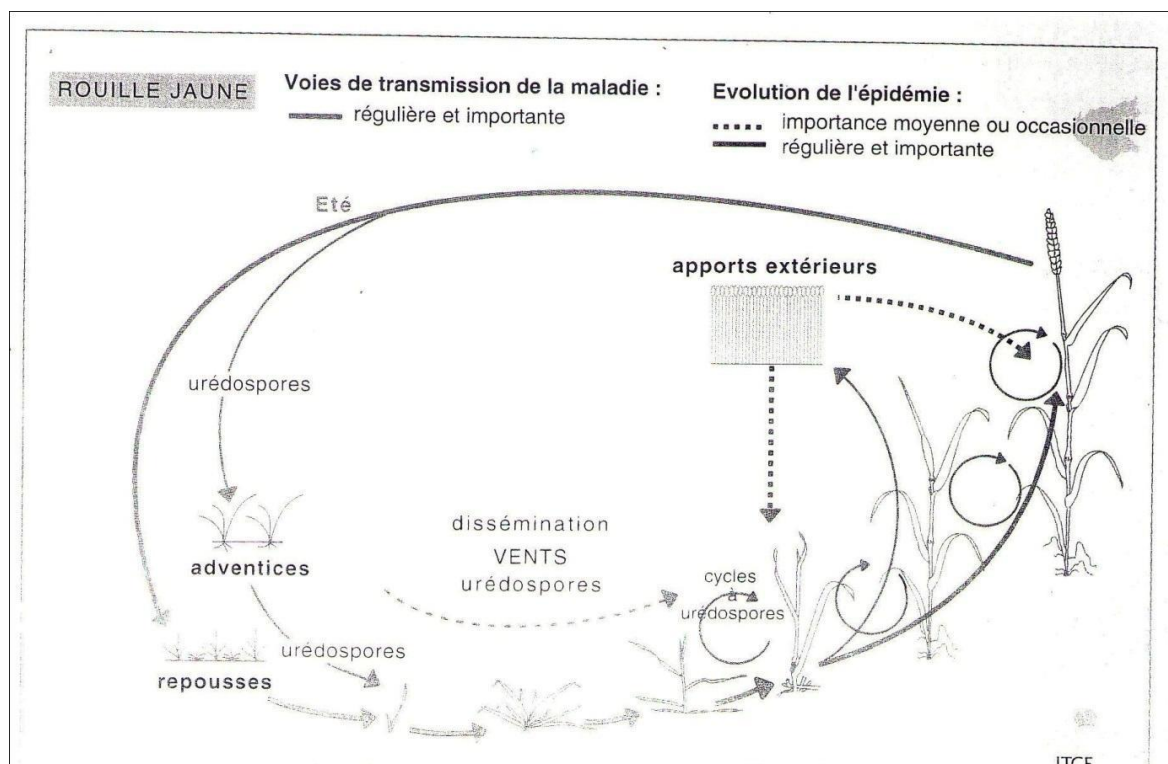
ROUILLE JAUNE

Voies de transmission de la maladie :
régulière et importante

Evolution de l'épidémie :
importance moyenne ou occasionnelle
régulière et importante

Eté

apports extérieurs

urédospores

adventices

dissémination
VENTS
urédospores

cycles à urédospores

urédospores

repousses

ITCF